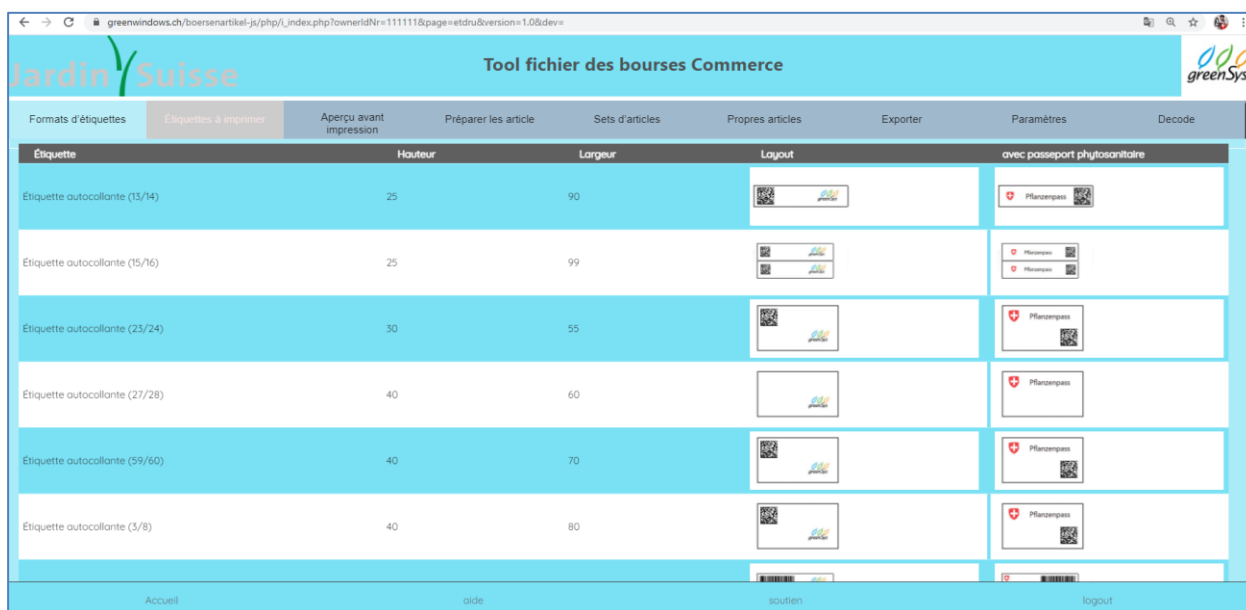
greenwindows.ch/boersenartikel-js/php/i_index.php?ownerIdNr=111111&page=etdru&version=1.0&dev=

Jardin Suisse

Tool fichier des bourses Commerce

greenSys

Formats d'étiquettes | Étiquettes à imprimer | Aperçu avant impression | Préparer les article | Sets d'articles | Propres articles | Exporter | Paramètres | Decode

| Étiquette | Hauteur | Largeur | Layout | avec passeport phytosanitaire |
|---|---|---|---|---|
| Étiquette autocollante (13/14) | 25 | 90 | greenSys | Pflanzenpass |
| Étiquette autocollante (15/16) | 25 | 99 | greenSys greenSys | Pflanzenpass Pflanzenpass |
| Étiquette autocollante (23/24) | 30 | 55 | greenSys | Pflanzenpass |
| Étiquette autocollante (27/28) | 40 | 60 | greenSys | Pflanzenpass |
| Étiquette autocollante (59/60) | 40 | 70 | greenSys | Pflanzenpass |
| Étiquette autocollante (3/8) | 40 | 80 | greenSys | Pflanzenpass |

Accueil | aide | soutien | logout